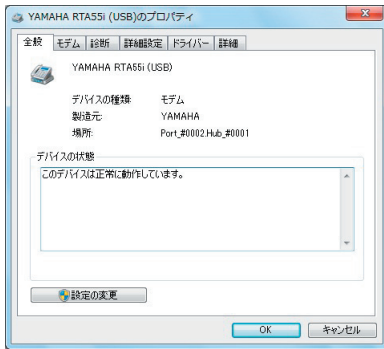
YAMAHA RTA55i (USB)のプロパティ

全般 モデム 診断 詳細設定 ドライバー 詳細

YAMAHA RTA55i (USB)

デバイスの種類: モデム
製造元: YAMAHA
場所: Port_#0002.Hub_#0001

デバイスの状態
このデバイスは正常に動作しています。

設定の変更

OK キャンセル